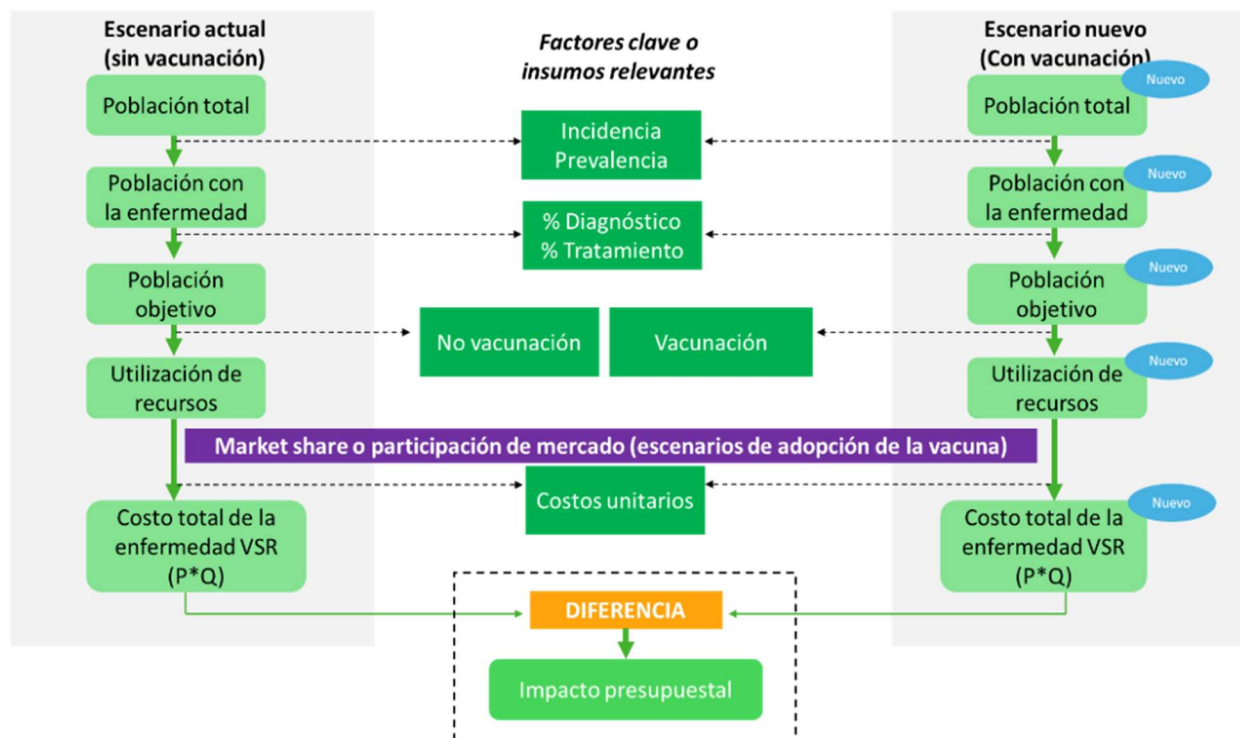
Escenario actual (sin vacunación)

Población total

Población con la enfermedad

Población objetivo

Utilización de recursos

Costo total de la enfermedad VSR (P*Q)

Factores clave o insumos relevantes

Incidencia Prevalencia

% Diagnóstico % Tratamiento

No vacunación

Vacunación

Market share o participación de mercado (escenarios de adopción de la vacuna)

Costos unitarios

DIFERENCIA

Impacto presupuestal

Escenario nuevo (Con vacunación)

Nuevo

Población total

Nuevo

Población con la enfermedad

Nuevo

Población objetivo

Nuevo

Utilización de recursos

Nuevo

Costo total de la enfermedad VSR (P*Q)